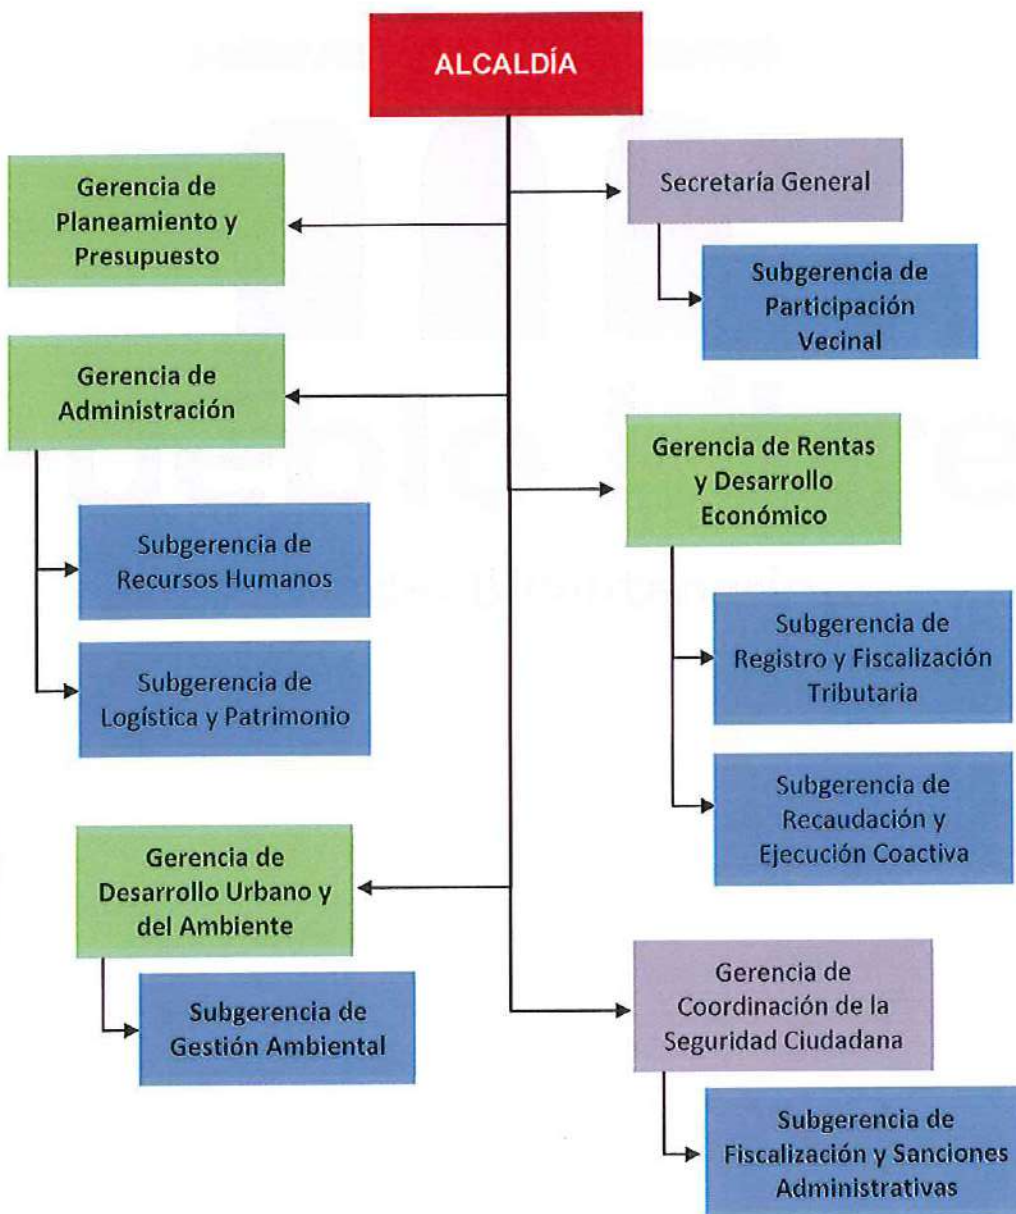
ALCALDÍA

Gerencia de Planeamiento y Presupuesto

Secretaría General

Subgerencia de Participación Vecinal

Gerencia de Administración

Subgerencia de Recursos Humanos

Subgerencia de Logística y Patrimonio

Gerencia de Rentas y Desarrollo Económico

Subgerencia de Registro y Fiscalización Tributaria

Subgerencia de Recaudación y Ejecución Coactiva

Gerencia de Desarrollo Urbano y del Ambiente

Subgerencia de Gestión Ambiental

Gerencia de Coordinación de la Seguridad Ciudadana

Subgerencia de Fiscalización y Sanciones Administrativas